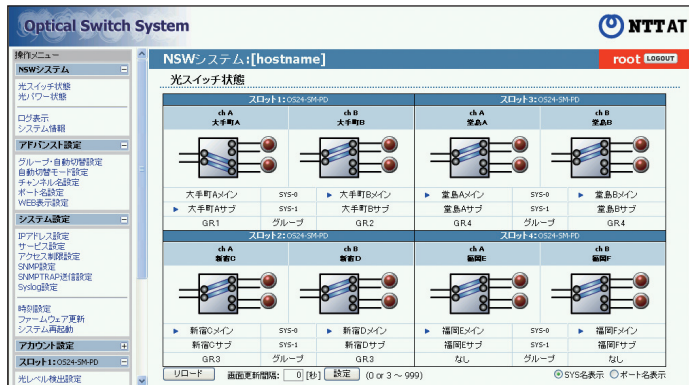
Optical Switch System

NTTAT

操作メニュー
NSWシステム
光スイッチ状態
光パワー状態
ログ表示
システム情報
アドバンスト設定
グループ・自動切替設定
自動切替モード設定
チャンネル名設定
ポート名設定
WEB表示設定
システム設定
IPアドレス設定
サービス設定
アクセス制限設定
SNMP設定
SNMPTRAP送信設定
Syslog設定
時刻設定
ファームウェア更新
システム再起動
アカウント設定
スロット1：OS24-SM-PD
光レベル検出設定

NSWシステム：[hostname]

root LOGOUT

光スイッチ状態

スロット1：OS24-SM-PD

| ch A 大手町A | | ch B 大手町B |
|---|---|---|
| 大手町Aメイン | SYS-0 | ▶ 大手町Bメイン |
| ▶ 大手町Aサブ | SYS-1 | 大手町Bサブ |
| GR1 | グループ | GR2 |

スロット3：OS24-SM-PD

| ch A 堂島A | | ch B 堂島B |
|---|---|---|
| ▶ 堂島Aメイン | SYS-0 | ▶ 堂島Bメイン |
| 堂島Aサブ | SYS-1 | 堂島Bサブ |
| GR4 | グループ | GR4 |

スロット2：OS24-SM-PD

| ch A 新宿C | | ch B 新宿D |
|---|---|---|
| ▶ 新宿Cメイン | SYS-0 | ▶ 新宿Dメイン |
| 新宿Cサブ | SYS-1 | 新宿Dサブ |
| GR3 | グループ | GR3 |

スロット4：OS24-SM-PD

| ch A 福岡E | | ch B 福岡F |
|---|---|---|
| ▶ 福岡Eメイン | SYS-0 | ▶ 福岡Fメイン |
| 福岡Eサブ | SYS-1 | 福岡Fサブ |
| なし | グループ | なし |

リロード 画面更新間隔： 0 [秒] 設定 (0 or 3 ～ 999) SYS名表示 ポート名表示